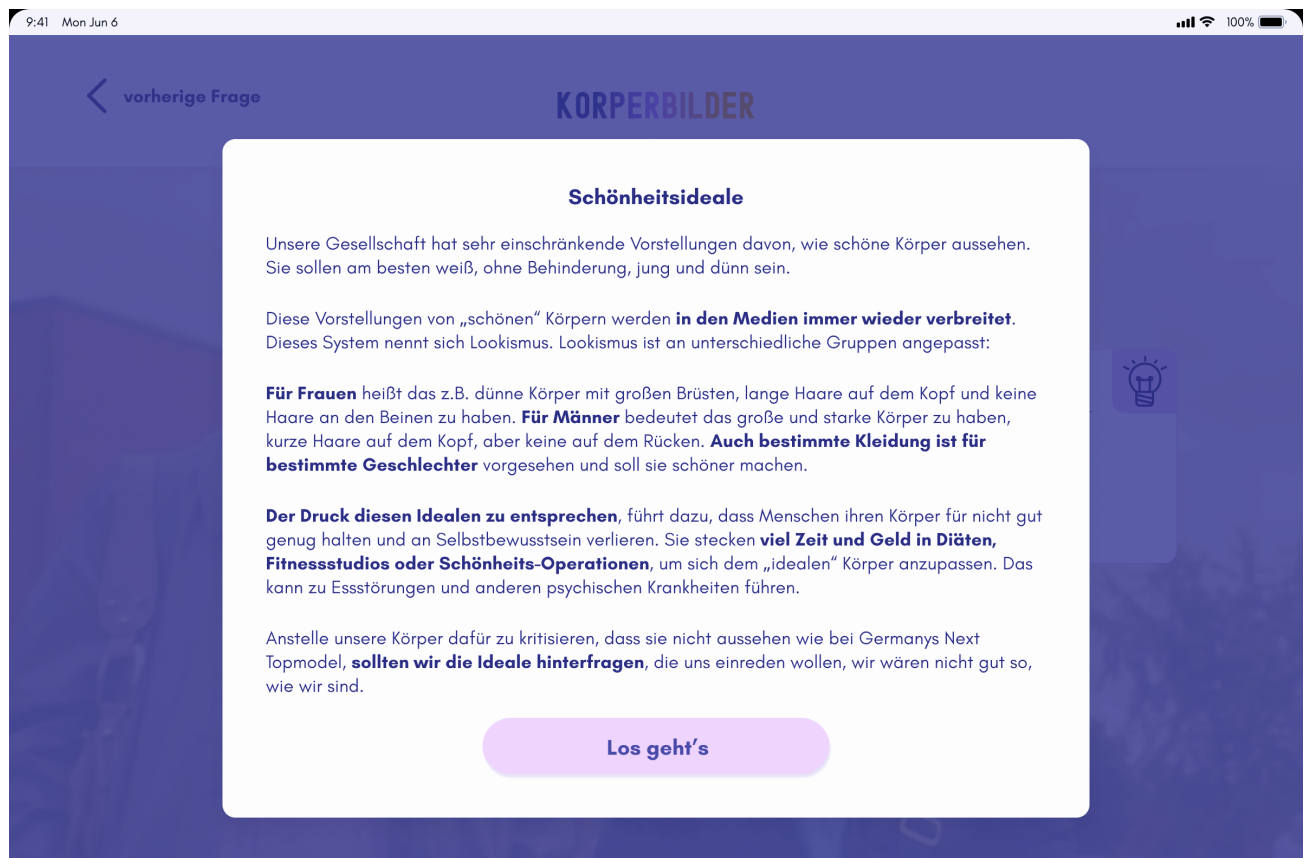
9:41 Mon Jun 6

100%

vorherige Frage

KORPERBILDER

Schönheitsideale

Unsere Gesellschaft hat sehr einschränkende Vorstellungen davon, wie schöne Körper aussehen. Sie sollen am besten weiß, ohne Behinderung, jung und dünn sein.

Diese Vorstellungen von „schönen" Körpern werden in den Medien immer wieder verbreitet. Dieses System nennt sich Lookismus. Lookismus ist an unterschiedliche Gruppen angepasst:

Für Frauen heißt das z.B. dünne Körper mit großen Brüsten, lange Haare auf dem Kopf und keine Haare an den Beinen zu haben. Für Männer bedeutet das große und starke Körper zu haben, kurze Haare auf dem Kopf, aber keine auf dem Rücken. Auch bestimmte Kleidung ist für bestimmte Geschlechter vorgesehen und soll sie schöner machen.

Der Druck diesen Idealen zu entsprechen, führt dazu, dass Menschen ihren Körper für nicht gut genug halten und an Selbstbewusstsein verlieren. Sie stecken viel Zeit und Geld in Diäten, Fitnessstudios oder Schönheits-Operationen, um sich dem „idealen" Körper anzupassen. Das kann zu Essstörungen und anderen psychischen Krankheiten führen.

Anstelle unsere Körper dafür zu kritisieren, dass sie nicht aussehen wie bei Germanys Next Topmodel, sollten wir die Ideale hinterfragen, die uns einreden wollen, wir wären nicht gut so, wie wir sind.

Los geht's